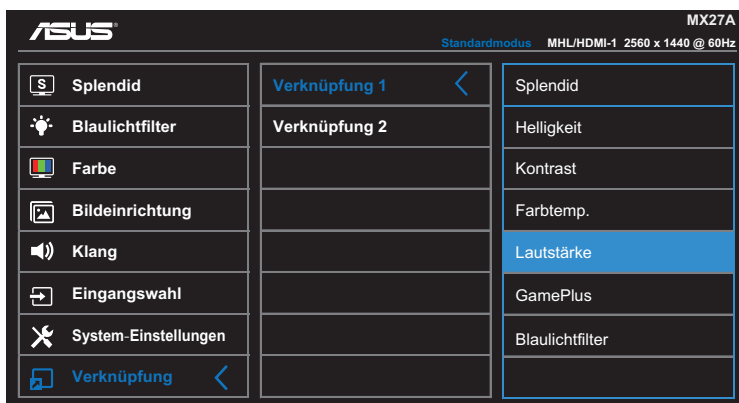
/ISUS®

MX27A

Standardmodus MHL/HDMI-1 2560 x 1440 @ 60Hz

S Splendid
Blaulichtfilter
Farbe
Bildeinrichtung
Klang
Eingangswahl
System-Einstellungen
Verknüpfung <

Verknüpfung 1 <
Verknüpfung 2

Splendid
Helligkeit
Kontrast
Farbtemp.
Lautstärke
GamePlus
Blaulichtfilter